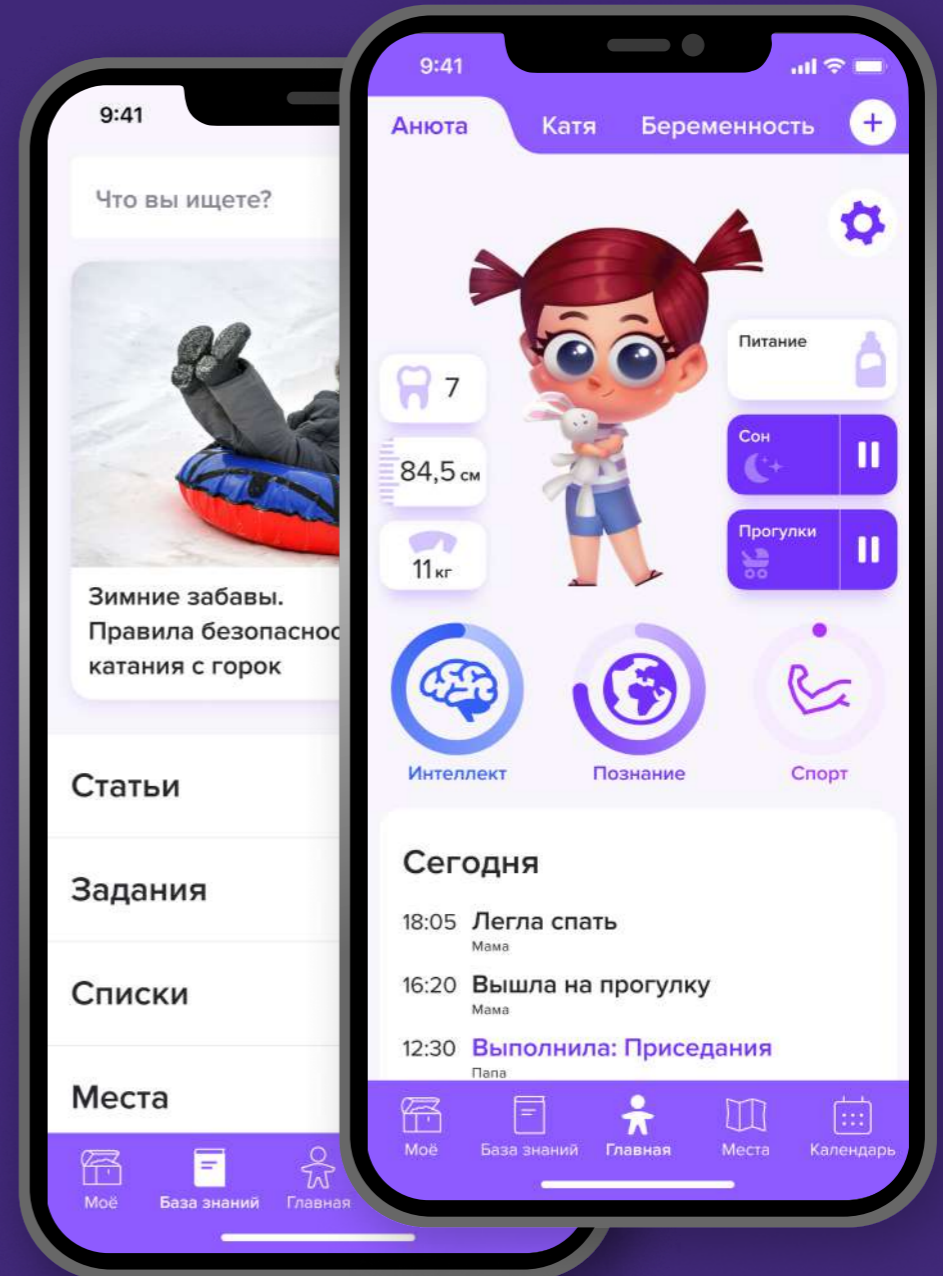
9:41

Что вы ищете?

Зимние забавы. Правила безопаснос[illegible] катания с горок

Статьи

Задания

Списки

Места

Моё
База знаний
Главная

9:41

Анюта
Катя
Беременность
+

7

84,5 см

11 кг

Питание

Сон

Прогулки

Интеллект
Познание
Спорт

Сегодня

18:05 Легла спать
Мама

16:20 Вышла на прогулку
Мама

12:30 Выполнила: Приседания
Папа

Моё
База знаний
Главная
Места
Календарь